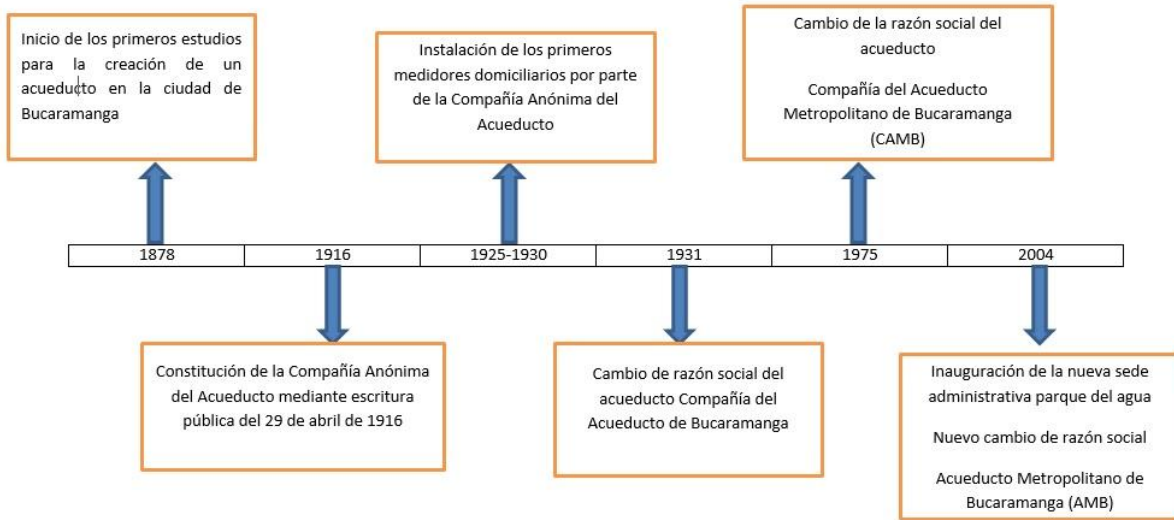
Inicio de los primeros estudios para la creación de un acueducto en la ciudad de Bucaramanga

Instalación de los primeros medidores domiciliarios por parte de la Compañía Anónima del Acueducto

Cambio de la razón social del acueducto

Compañía del Acueducto Metropolitano de Bucaramanga (CAMB)

| 1878 | 1916 | 1925-1930 | 1931 | 1975 | 2004 |
|---|---|---|---|---|---|

Constitución de la Compañía Anónima del Acueducto mediante escritura pública del 29 de abril de 1916

Cambio de razón social del acueducto Compañía del Acueducto de Bucaramanga

Inauguración de la nueva sede administrativa parque del agua

Nuevo cambio de razón social

Acueducto Metropolitano de Bucaramanga (AMB)